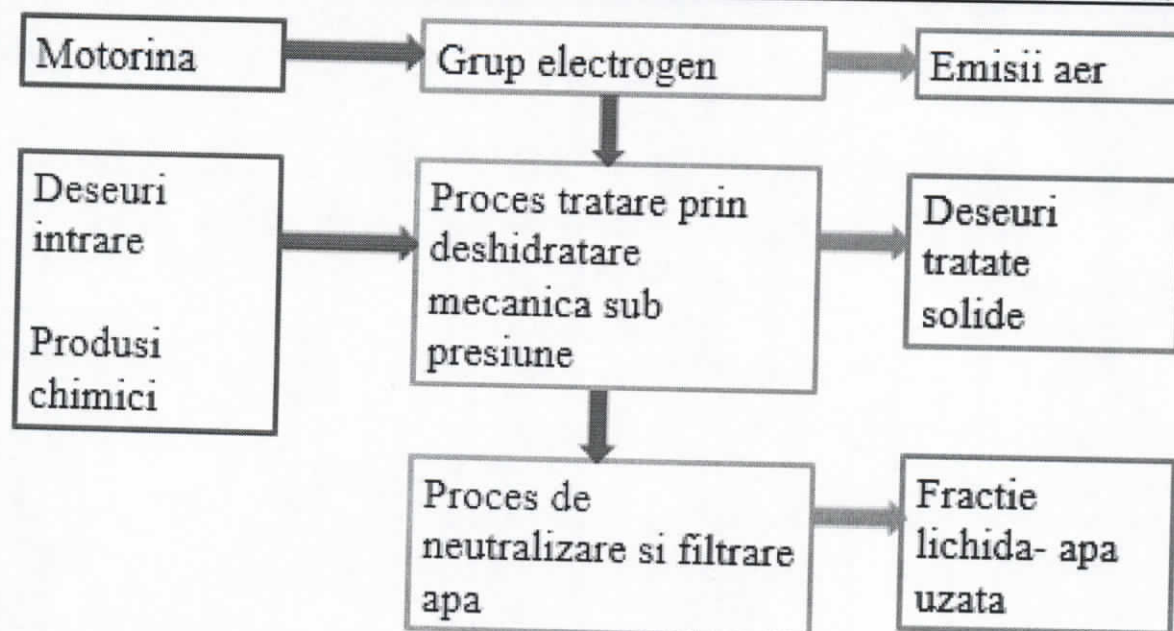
Motorina

Grup electrogen

Emisii aer

Deseuri intrare

Produsi chimici

Proces tratare prin deshidratare mecanica sub presiune

Deseuri tratate solide

Proces de neutralizare si filtrare apa

Fractie lichida- apa uzata